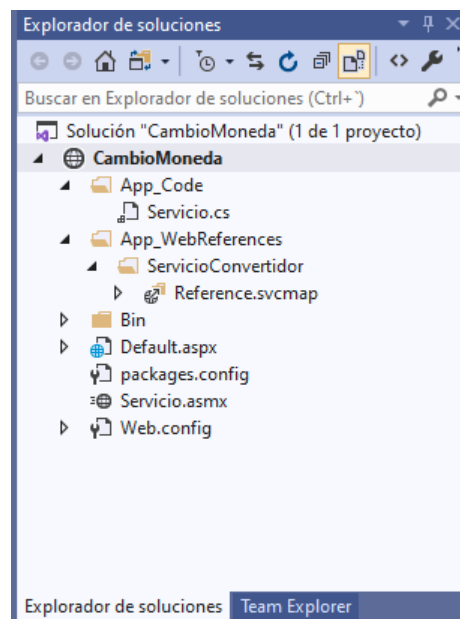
Explorador de soluciones

Buscar en Explorador de soluciones (Ctrl+`)

Solución "CambioMoneda" (1 de 1 proyecto)
CambioMoneda
App_Code
Servicio.cs
App_WebReferences
ServicioConvertidor
Reference.svcmap
Bin
Default.aspx
packages.config
Servicio.asmx
Web.config

Explorador de soluciones | Team Explorer